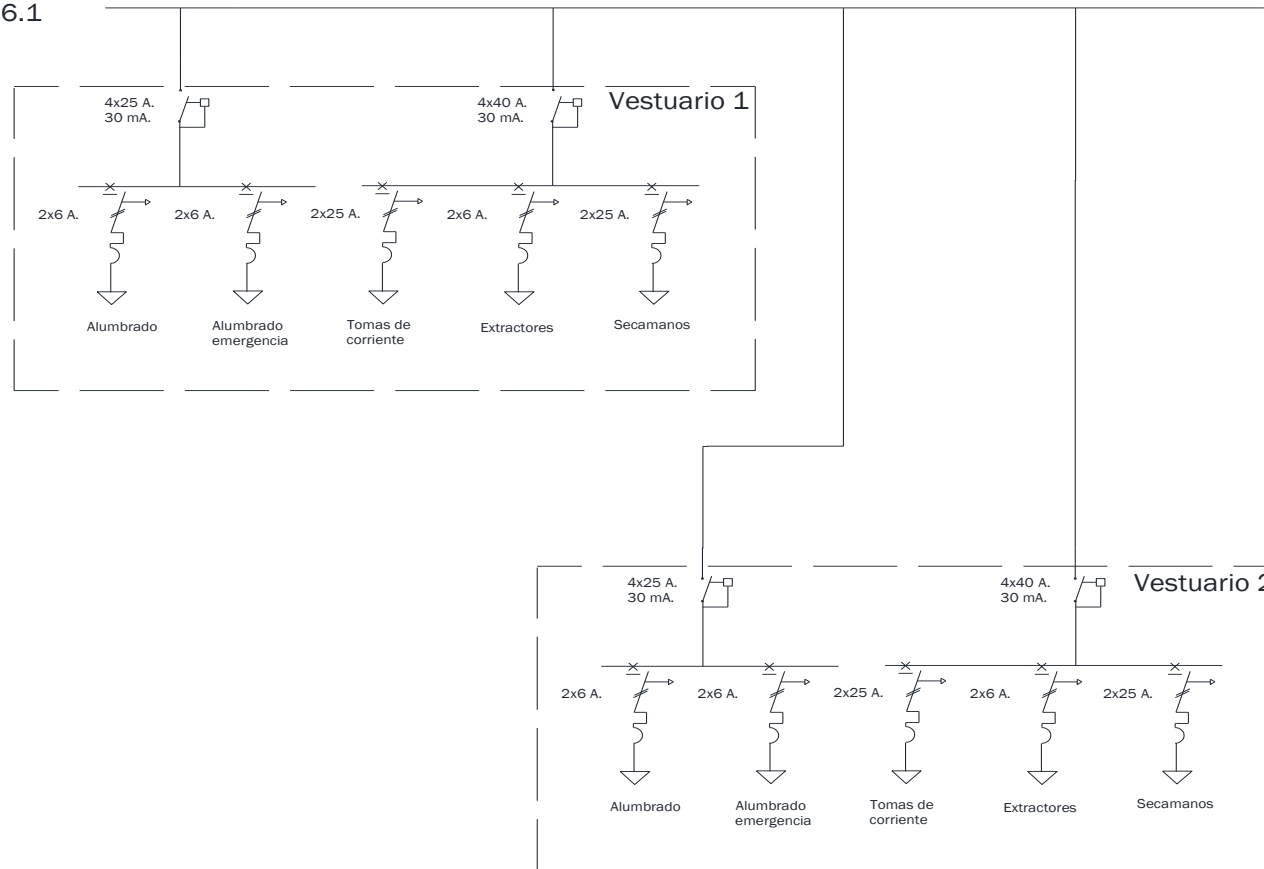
6.1

4x25 A.
30 mA.

4x40 A.
30 mA.

Vestuario 1

2x6 A.
2x6 A.
2x25 A.
2x6 A.
2x25 A.

Alumbrado
Alumbrado emergencia
Tomas de corriente
Extractores
Secamanos

4x25 A.
30 mA.

4x40 A.
30 mA.

Vestuario 2

2x6 A.
2x6 A.
2x25 A.
2x6 A.
2x25 A.

Alumbrado
Alumbrado emergencia
Tomas de corriente
Extractores
Secamanos